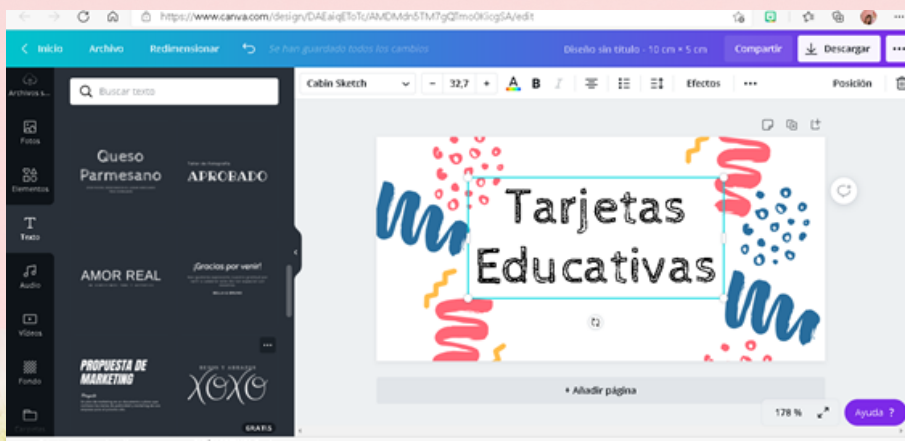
https://www.canva.com/design/DAEaiqEToTc/AMDMdn5TM7gQfmo0KIcgSA/edit

Inicio Archivo Redimensionar Se han guardado todos los cambios Diseño sin título - 10 cm × 5 cm Compartir Descargar

Archivos s... Fotos Elementos Texto Audio Vídeos Fondo

Buscar texto

Cabin Sketch 32,7 Efectos Posición

Queso Parmesano

APROBADO

AMOR REAL

¡Gracias por venir!

PROPUESTA DE MARKETING

XOXO

GRATIS

Tarjetas Educativas

+ Añadir página

178 % Ayuda ?